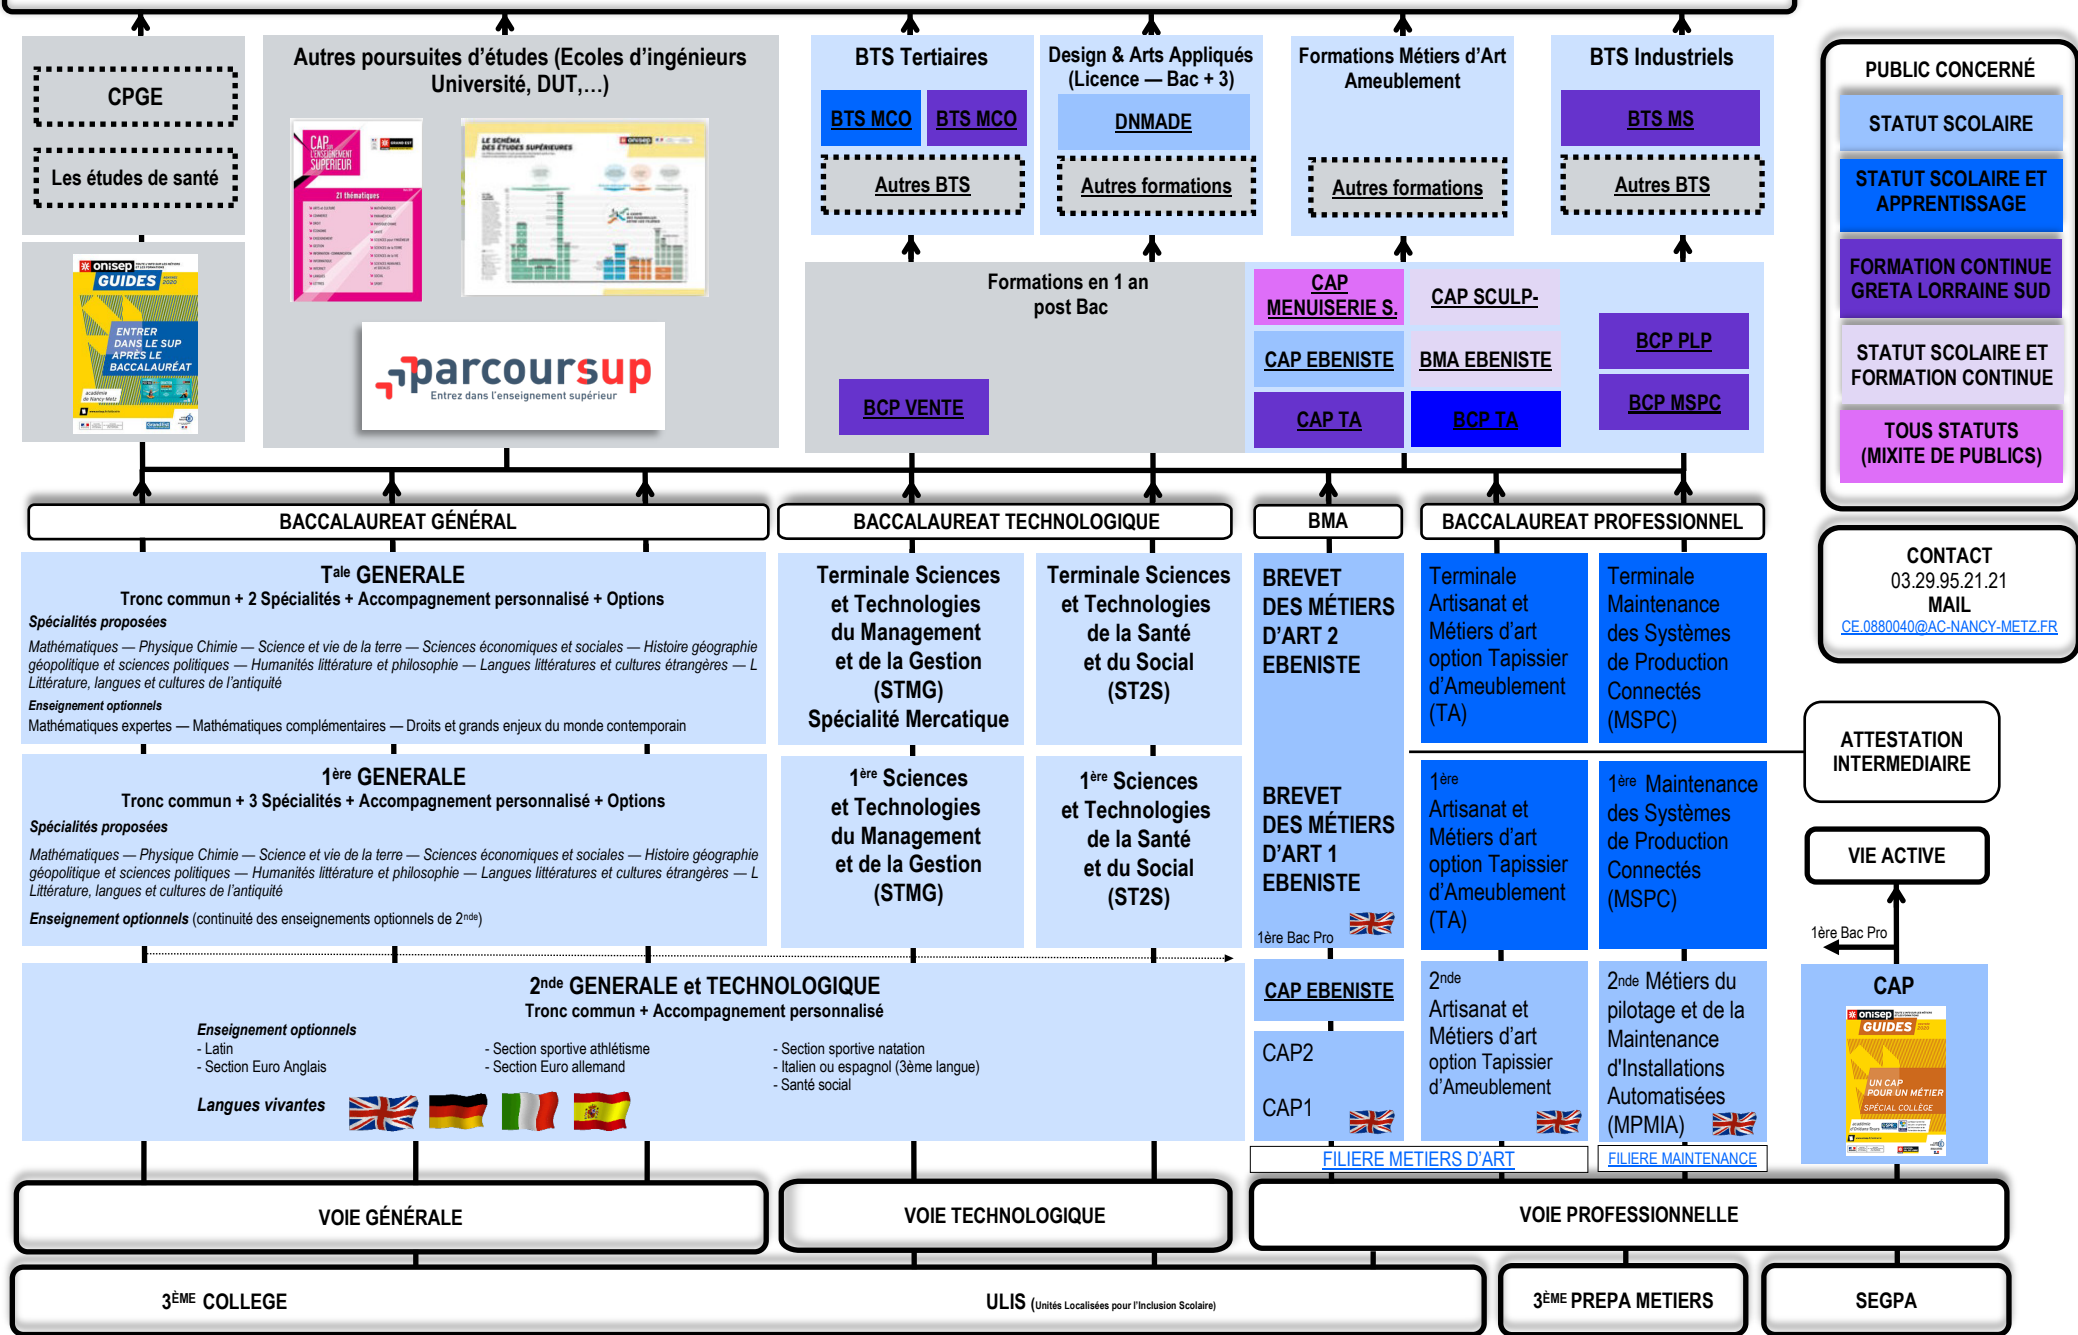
CPGE

Les études de santé

Autres poursuites d'études (Ecoles d'ingénieurs Université, DUT,...)

onisep GUIDES
ENTRER DANS LE SUP APRÈS LE BACCALAURÉAT

CAP SUR L'ENSEIGNEMENT SUPÉRIEUR

LE SCHÉMA DES ÉTUDES SUPÉRIEURES

parcoursup
Entrez dans l'enseignement supérieur

BTS Tertiaires
BTS MCO
BTS MCO
Autres BTS

Design & Arts Appliqués (Licence — Bac + 3)
DNMADE
Autres formations

Formations Métiers d'Art Ameublement
Autres formations

BTS Industriels
BTS MS
Autres BTS

Formations en 1 an post Bac
BCP VENTE

CAP MENUISERIE S.
CAP SCULP-
CAP EBENISTE
BMA EBENISTE
CAP TA
BCP TA
BCP PLP
BCP MSPC

PUBLIC CONCERNÉ
STATUT SCOLAIRE
STATUT SCOLAIRE ET APPRENTISSAGE
FORMATION CONTINUE GRETA LORRAINE SUD
STATUT SCOLAIRE ET FORMATION CONTINUE
TOUS STATUTS (MIXITE DE PUBLICS)

BACCALAUREAT GÉNÉRAL
BACCALAUREAT TECHNOLOGIQUE
BMA
BACCALAUREAT PROFESSIONNEL

CONTACT
03.29.95.21.21
MAIL
CE.0880040@AC-NANCY-METZ.FR

T$^{ale}$ GENERALE
Tronc commun + 2 Spécialités + Accompagnement personnalisé + Options
Spécialités proposées
Mathématiques — Physique Chimie — Science et vie de la terre — Sciences économiques et sociales — Histoire géographie géopolitique et sciences politiques — Humanités littérature et philosophie — Langues littératures et cultures étrangères — L Littérature, langues et cultures de l'antiquité
Enseignement optionnels
Mathématiques expertes — Mathématiques complémentaires — Droits et grands enjeux du monde contemporain

Terminale Sciences et Technologies du Management et de la Gestion (STMG) Spécialité Mercatique

Terminale Sciences et Technologies de la Santé et du Social (ST2S)

BREVET DES MÉTIERS D'ART 2 EBENISTE

Terminale Artisanat et Métiers d'art option Tapissier d'Ameublement (TA)

Terminale Maintenance des Systèmes de Production Connectés (MSPC)

ATTESTATION INTERMEDIAIRE

1$^{ère}$ GENERALE
Tronc commun + 3 Spécialités + Accompagnement personnalisé + Options
Spécialités proposées
Mathématiques — Physique Chimie — Science et vie de la terre — Sciences économiques et sociales — Histoire géographie géopolitique et sciences politiques — Humanités littérature et philosophie — Langues littératures et cultures étrangères — L Littérature, langues et cultures de l'antiquité
Enseignement optionnels (continuité des enseignements optionnels de 2$^{nde}$)

1$^{ère}$ Sciences et Technologies du Management et de la Gestion (STMG)

1$^{ère}$ Sciences et Technologies de la Santé et du Social (ST2S)

BREVET DES MÉTIERS D'ART 1 EBENISTE
1ère Bac Pro

1$^{ère}$ Artisanat et Métiers d'art option Tapissier d'Ameublement (TA)

1$^{ère}$ Maintenance des Systèmes de Production Connectés (MSPC)

VIE ACTIVE
1ère Bac Pro

2$^{nde}$ GENERALE et TECHNOLOGIQUE
Tronc commun + Accompagnement personnalisé
Enseignement optionnels
- Latin
- Section Euro Anglais
- Section sportive athlétisme
- Section Euro allemand
- Section sportive natation
- Italien ou espagnol (3ème langue)
- Santé social
Langues vivantes

CAP EBENISTE
CAP2
CAP1

2$^{nde}$ Artisanat et Métiers d'art option Tapissier d'Ameublement

2$^{nde}$ Métiers du pilotage et de la Maintenance d'Installations Automatisées (MPMIA)

CAP
onisep GUIDES
UN CAP POUR UN MÉTIER
SPÉCIAL COLLÈGE

FILIERE METIERS D'ART
FILIERE MAINTENANCE

VOIE GÉNÉRALE
VOIE TECHNOLOGIQUE
VOIE PROFESSIONNELLE

3$^{ÈME}$ COLLEGE
ULIS (Unités Localisées pour l'Inclusion Scolaire)
3$^{ÈME}$ PREPA METIERS
SEGPA